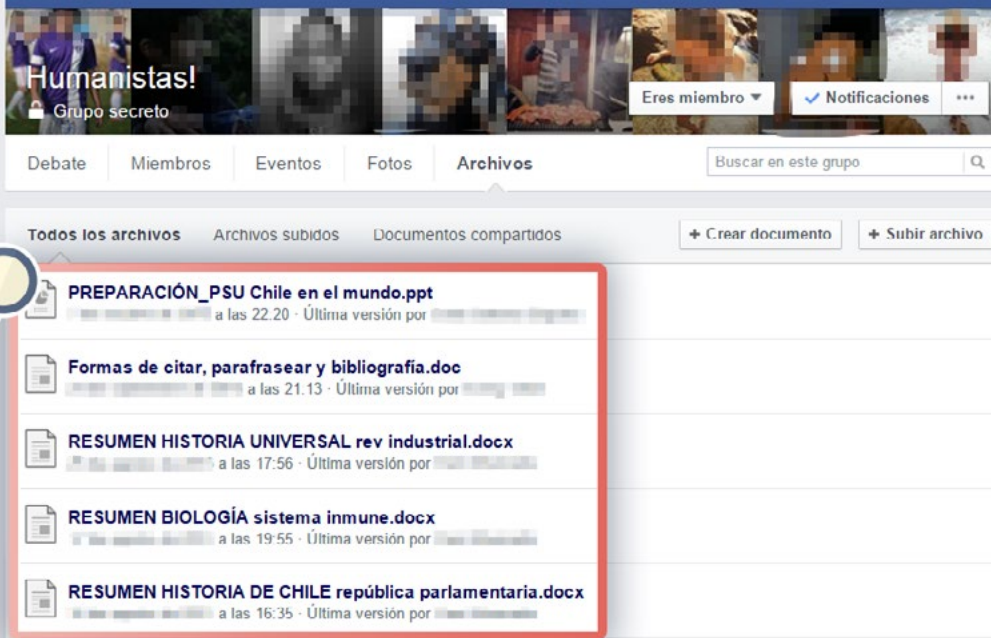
Humanistas!
Grupo secreto

Eres miembro ▾ ✓ Notificaciones ···

Debate Miembros Eventos Fotos Archivos

Buscar en este grupo

Todos los archivos Archivos subidos Documentos compartidos

+ Crear documento + Subir archivo

PREPARACIÓN_PSU Chile en el mundo.ppt
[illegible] a las 22.20 · Última versión por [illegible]

Formas de citar, parafrasear y bibliografía.doc
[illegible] a las 21.13 · Última versión por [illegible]

RESUMEN HISTORIA UNIVERSAL rev industrial.docx
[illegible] a las 17:56 · Última versión por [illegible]

RESUMEN BIOLOGÍA sistema inmune.docx
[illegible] a las 19:55 · Última versión por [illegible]

RESUMEN HISTORIA DE CHILE república parlamentaria.docx
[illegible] a las 16:35 · Última versión por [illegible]